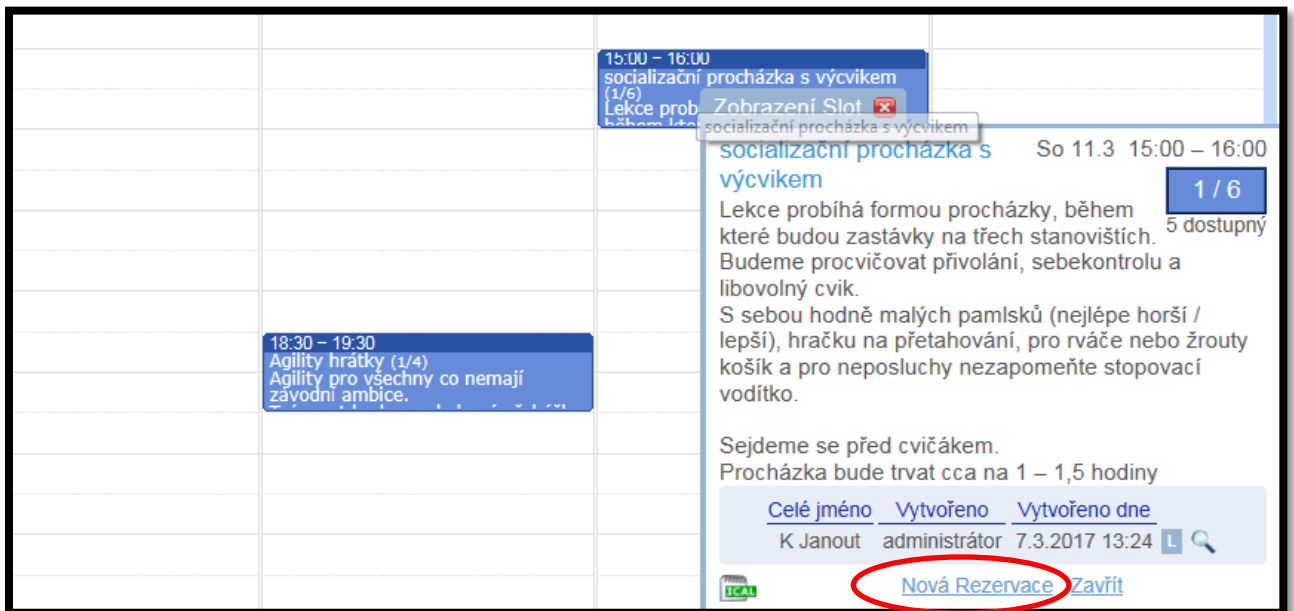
15:00 – 16:00
socializační procházka s výcvikem (1/6)
Lekce prob

Zobrazení Slot

socializační procházka s výcvikem

18:30 – 19:30
Agility hrátky (1/4)
Agility pro všechny co nemají závodní ambice.

socializační procházka s výcvikem

So 11.3 15:00 – 16:00

1 / 6
5 dostupný

Lekce probíhá formou procházky, během které budou zastávky na třech stanovištích. Budeme procvičovat přivolání, sebekontrolu a libovolný cvik.
S sebou hodně malých pamlsků (nejlépe horší / lepší), hračku na přetahování, pro rváče nebo žrouty košík a pro neposluchy nezapomeňte stopovací vodítko.

Sejdeme se před cvičákem.
Procházka bude trvat cca na 1 – 1,5 hodiny

| Celé jméno | Vytvořeno | Vytvořeno dne |
|---|---|---|
| K Janout | administrátor | 7.3.2017 13:24 |

L

ICAL

Nová Rezervace Zavřít